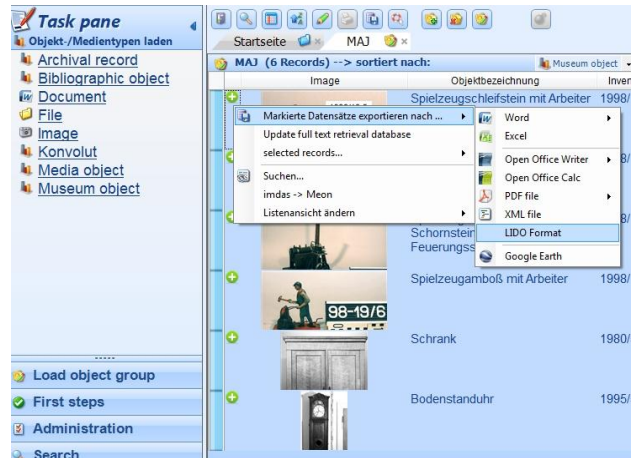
Task pane
Objekt-/Medientypen laden
Archival record
Bibliographic object
Document
File
Image
Konvolut
Media object
Museum object

Load object group
First steps
Administration
Search

Startseite
MAJ

MAJ (6 Records) --> sortiert nach:
Museum object

| Image | Objektbezeichnung | Inver |
|---|---|---|
| | Spielzeugschleifstein mit Arbeiter | 1998/ |
| | | 8/ |
| | Schornstein Feuerungss | 8/ |
| 98-19/6 | Spielzeugamboß mit Arbeiter | 1998/ |
| | Schrank | 1980/ |
| | Bodenstanduhr | 1995/ |

Markierte Datensätze exportieren nach ...
Update full text retrieval database
selected records...
Suchen...
imdas -> Meon
Listenansicht ändern

Word
Excel
Open Office Writer
Open Office Calc
PDF file
XML file
LIDO Format
Google Earth